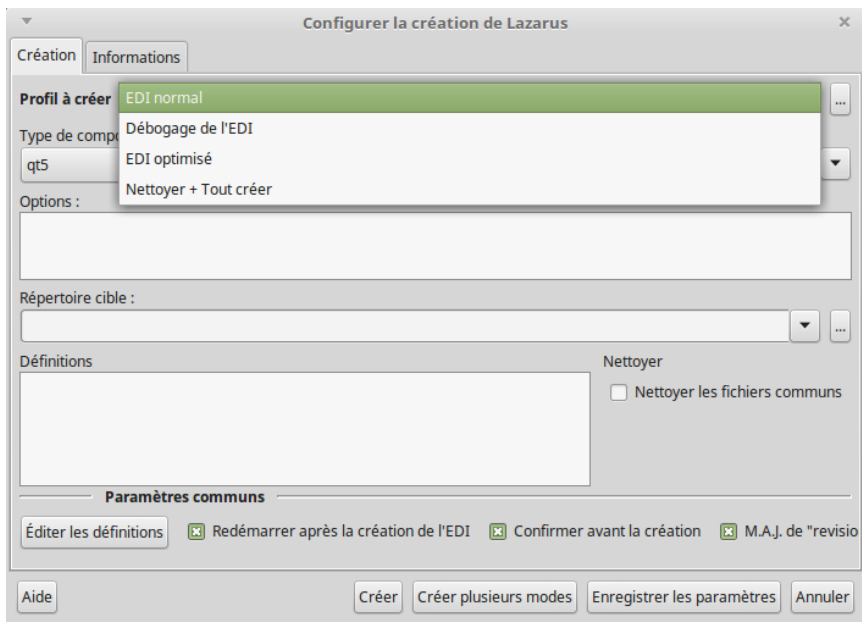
Configurer la création de Lazarus

Création | Informations

Profil à créer
EDI normal
Débogage de l'EDI
EDI optimisé
Nettoyer + Tout créer
...

Type de compo
qt5

Options :

Répertoire cible :
...

Définitions

Nettoyer
Nettoyer les fichiers communs

Paramètres communs

Éditer les définitions
Redémarrer après la création de l'EDI
Confirmer avant la création
M.A.J. de "revisio

Aide
Créer
Créer plusieurs modes
Enregistrer les paramètres
Annuler